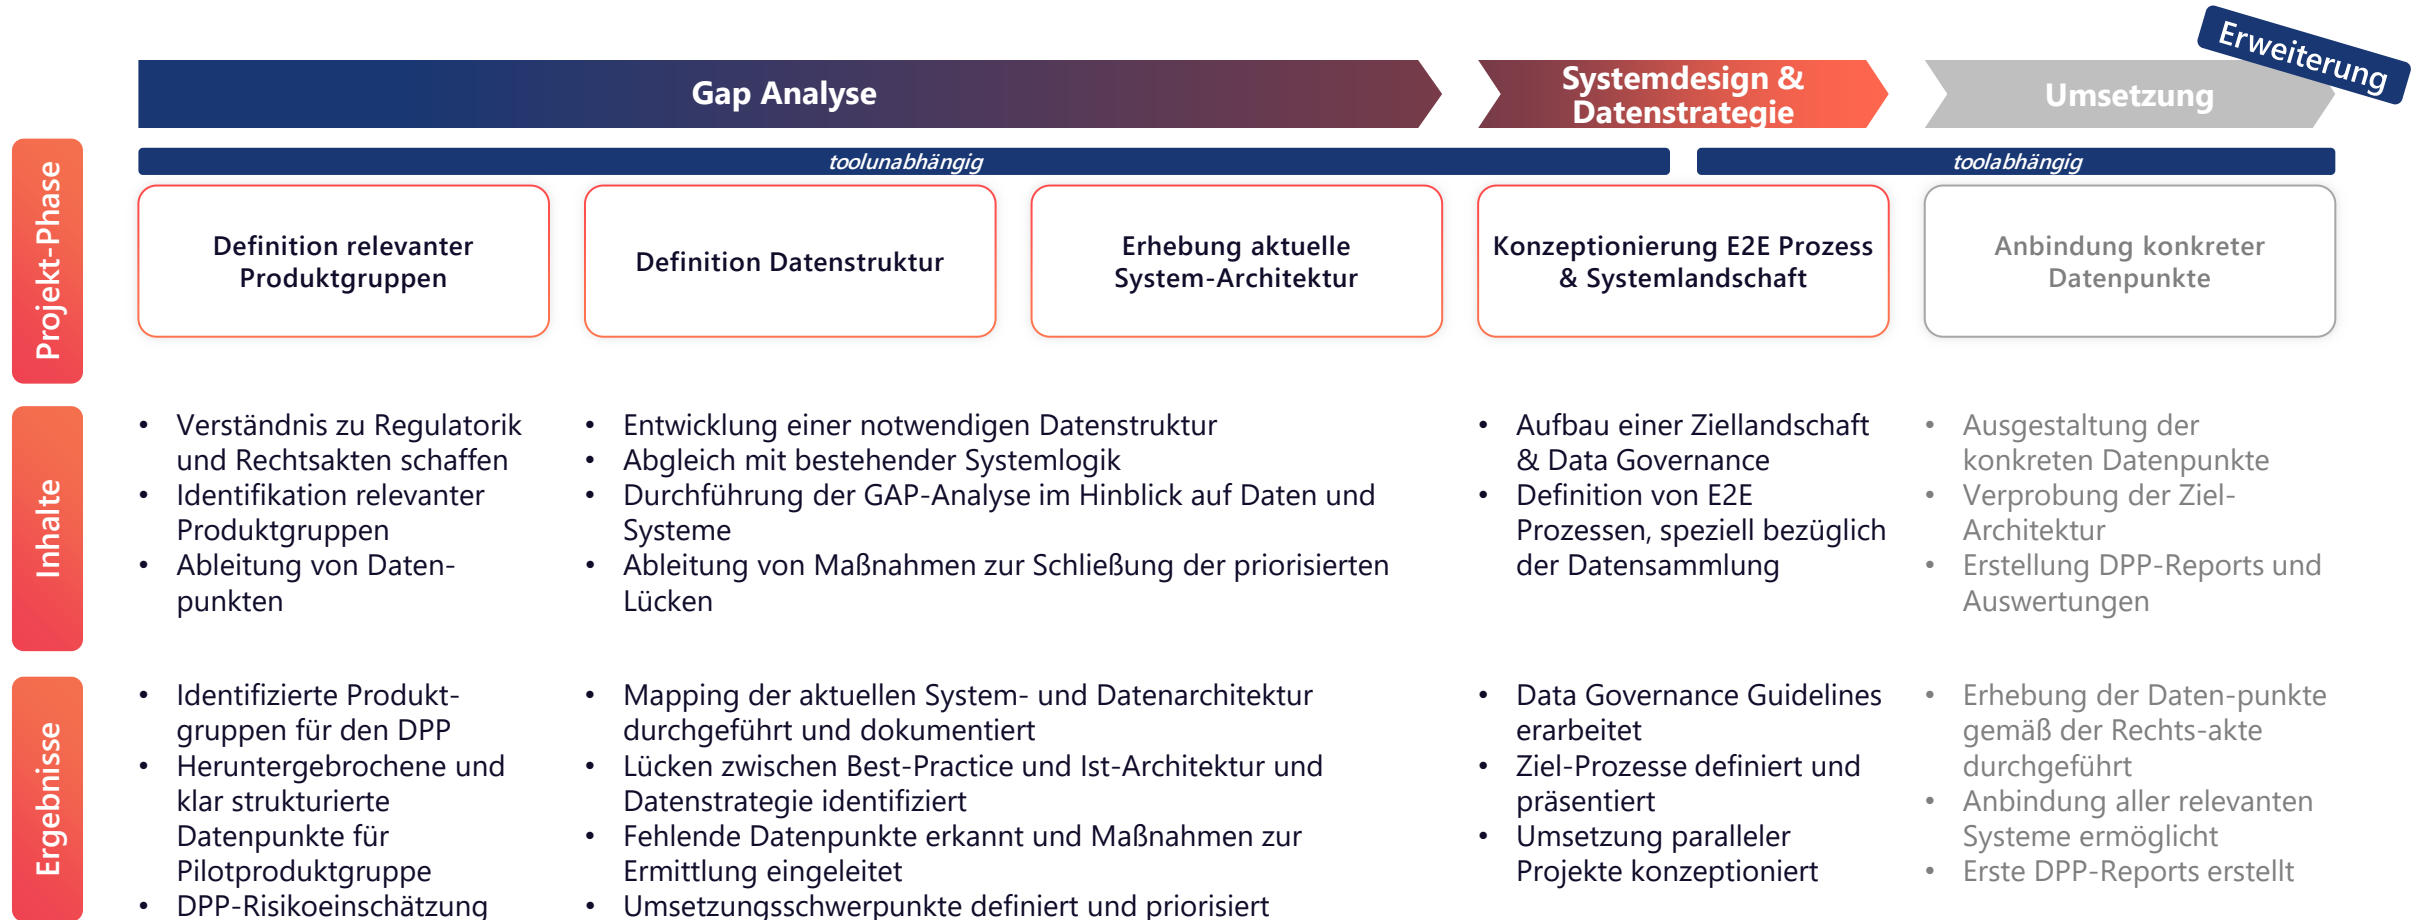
Erweiterung

Gap Analyse

Systemdesign & Datenstrategie

Umsetzung

toolunabhängig

toolabhängig

Projekt-Phase

Definition relevanter Produktgruppen

Definition Datenstruktur

Erhebung aktuelle System-Architektur

Konzeptionierung E2E Prozess & Systemlandschaft

Anbindung konkreter Datenpunkte

Inhalte

- Verständnis zu Regulatorik und Rechtsakten schaffen
- Identifikation relevanter Produktgruppen
- Ableitung von Datenpunkten

- Entwicklung einer notwendigen Datenstruktur
- Abgleich mit bestehender Systemlogik
- Durchführung der GAP-Analyse im Hinblick auf Daten und Systeme
- Ableitung von Maßnahmen zur Schließung der priorisierten Lücken

- Aufbau einer Ziellandschaft & Data Governance
- Definition von E2E Prozessen, speziell bezüglich der Datensammlung

- Ausgestaltung der konkreten Datenpunkte
- Verprobung der Ziel-Architektur
- Erstellung DPP-Reports und Auswertungen

Ergebnisse

- Identifizierte Produktgruppen für den DPP
- Heruntergebrochene und klar strukturierte Datenpunkte für Pilotproduktgruppe
- DPP-Risikoeinschätzung

- Mapping der aktuellen System- und Datenarchitektur durchgeführt und dokumentiert
- Lücken zwischen Best-Practice und Ist-Architektur und Datenstrategie identifiziert
- Fehlende Datenpunkte erkannt und Maßnahmen zur Ermittlung eingeleitet
- Umsetzungsschwerpunkte definiert und priorisiert

- Data Governance Guidelines erarbeitet
- Ziel-Prozesse definiert und präsentiert
- Umsetzung paralleler Projekte konzeptioniert

- Erhebung der Daten-punkte gemäß der Rechts-akte durchgeführt
- Anbindung aller relevanten Systeme ermöglicht
- Erste DPP-Reports erstellt